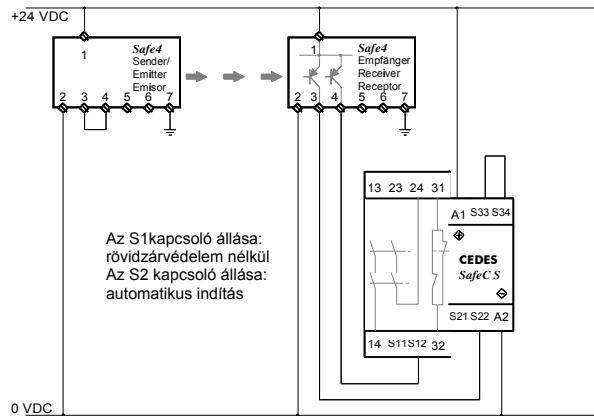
+24 VDC

1
Safe4
Sender/
Emitter
Emisor
2 3 4 5 6 7

1
Safe4
Empfänger
Receiver
Receptor
2 3 4 5 6 7

13 23 24 31
A1 S33 S34
CEDES
SafeC S
S21 S22 A2
14 S11S12 32

Az S1kapcsoló állása:
rövidzárvédelem nélkül
Az S2 kapcsoló állása:
automatikus indítás

0 VDC